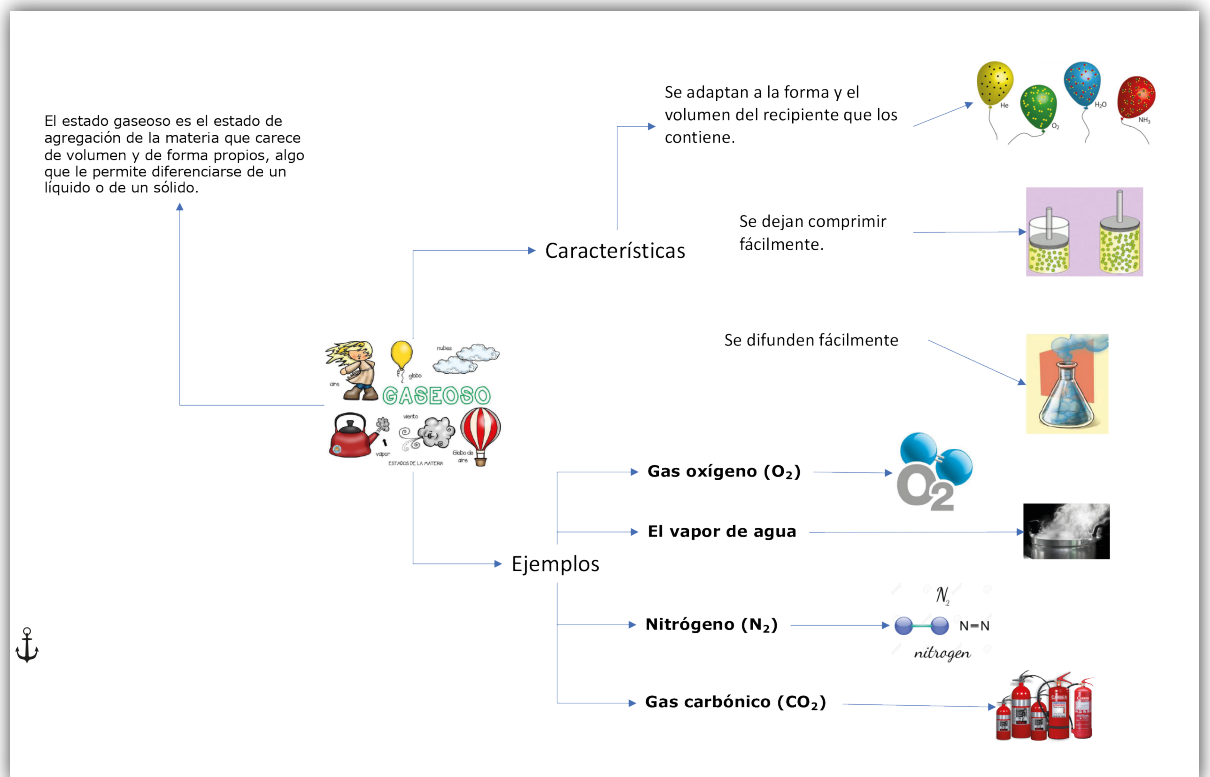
El estado gaseoso es el estado de agregación de la materia que carece de volumen y de forma propios, algo que le permite diferenciarse de un líquido o de un sólido.

Se adaptan a la forma y el volumen del recipiente que los contiene.

He
$O_2$
$H_2O$
$NH_3$

Se dejan comprimir fácilmente.

Características

Se difunden fácilmente

nubes
globo
aire
GASEOSO
viento
vapor
Globo de aire
ESTADOS DE LA MATERIA

Gas oxígeno ($O_2$)

$O_2$

El vapor de agua

Ejemplos

Nitrógeno ($N_2$)

$N_2$
N=N
nitrogen

Gas carbónico ($CO_2$)